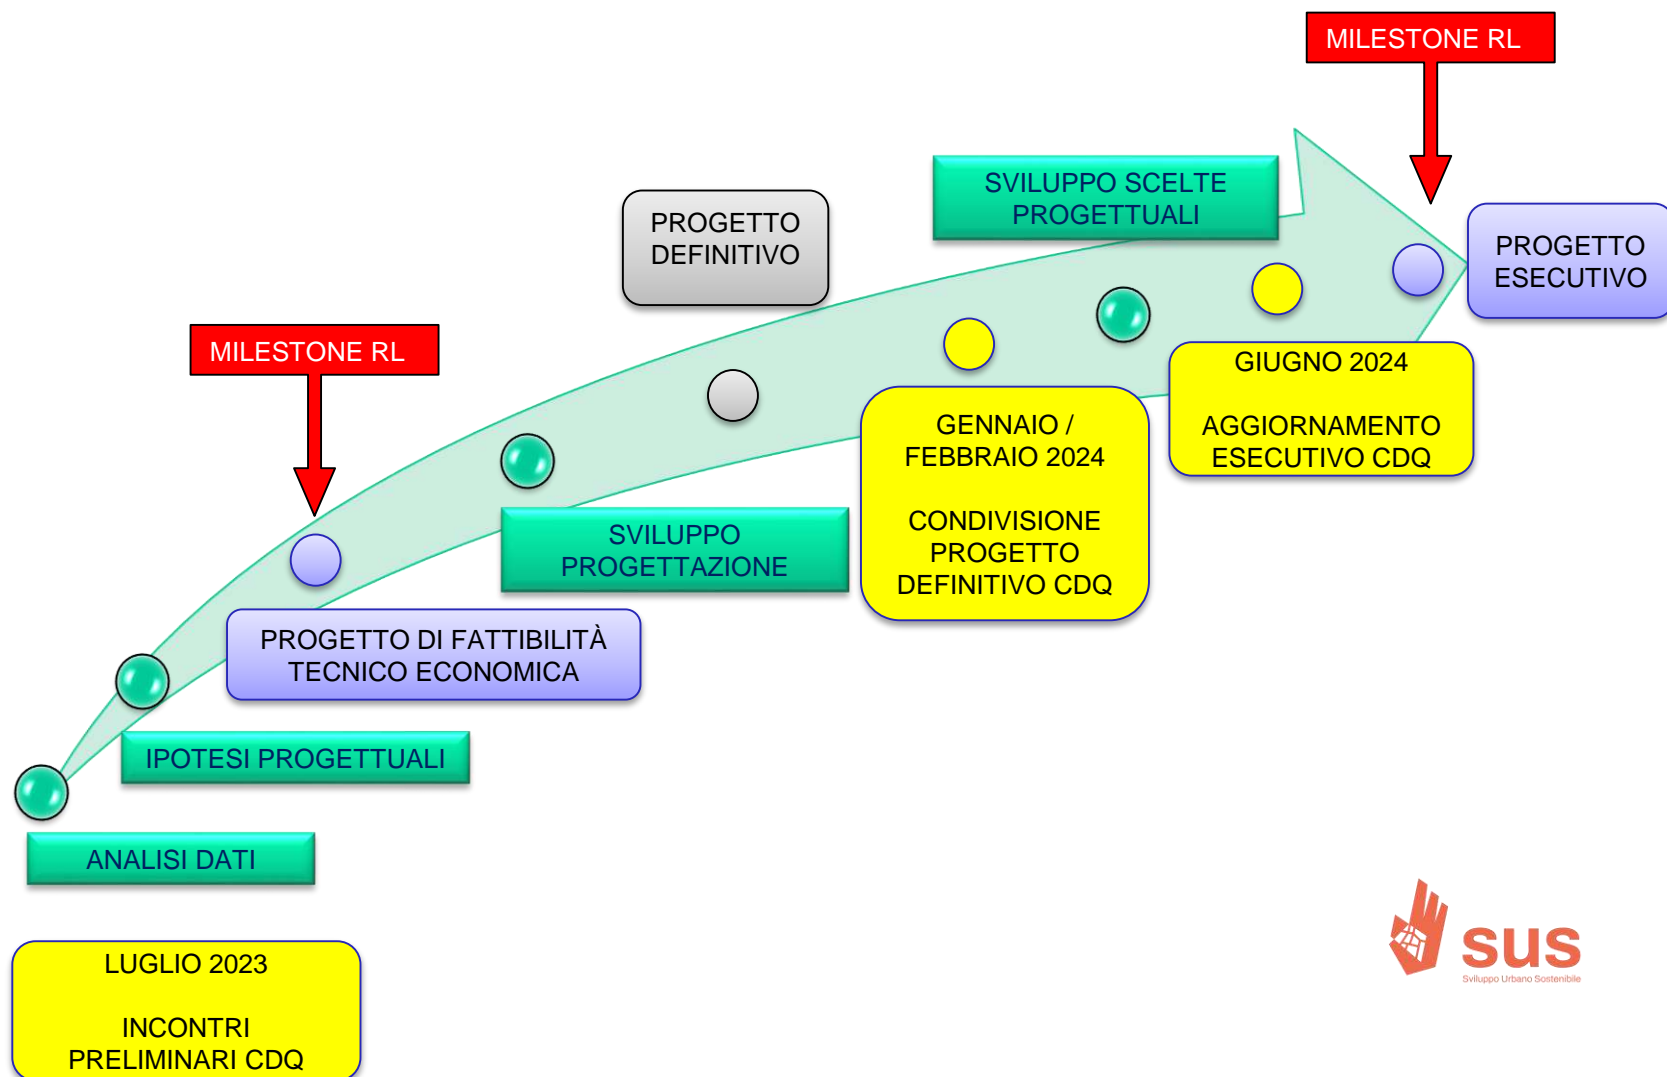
MILESTONE RL

PROGETTO ESECUTIVO

SVILUPPO SCELTE PROGETTUALI

PROGETTO DEFINITIVO

GIUGNO 2024

AGGIORNAMENTO ESECUTIVO CDQ

MILESTONE RL

GENNAIO / FEBBRAIO 2024

CONDIVISIONE PROGETTO DEFINITIVO CDQ

SVILUPPO PROGETTAZIONE

PROGETTO DI FATTIBILITÀ TECNICO ECONOMICA

IPOTESI PROGETTUALI

ANALISI DATI

LUGLIO 2023

INCONTRI PRELIMINARI CDQ

sus
Sviluppo Urbano Sostenibile